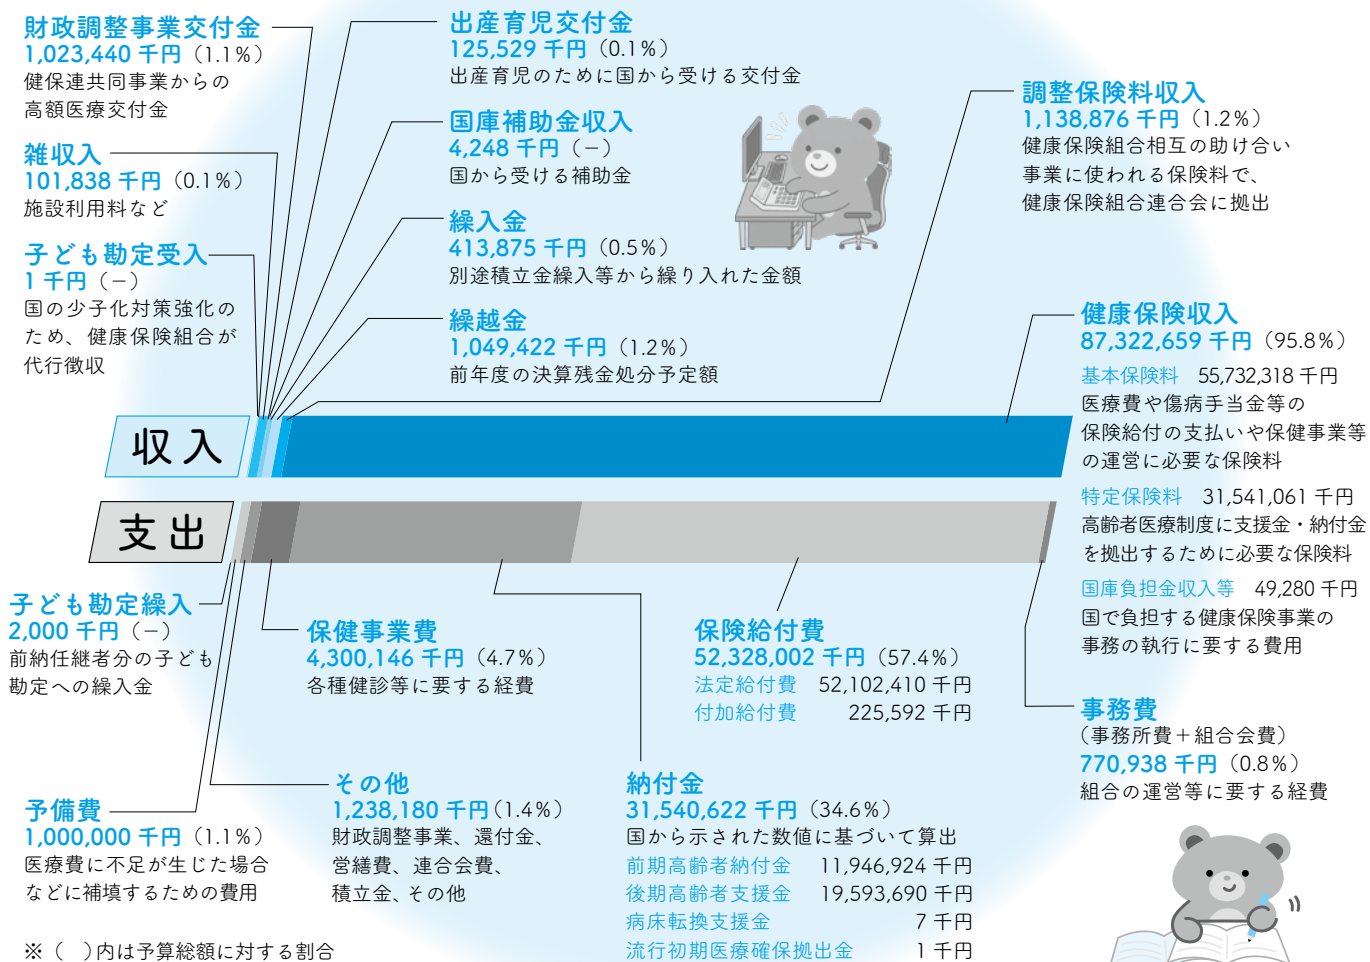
財政調整事業交付金
1,023,440 千円（1.1％）
健保連共同事業からの高額医療交付金

雑収入
101,838 千円（0.1％）
施設利用料など

子ども勘定受入
1 千円（－）
国の少子化対策強化のため、健康保険組合が代行徴収

出産育児交付金
125,529 千円（0.1％）
出産育児のために国から受ける交付金

国庫補助金収入
4,248 千円（－）
国から受ける補助金

繰入金
413,875 千円（0.5％）
別途積立金繰入等から繰り入れた金額

繰越金
1,049,422 千円（1.2％）
前年度の決算残金処分予定額

調整保険料収入
1,138,876 千円（1.2％）
健康保険組合相互の助け合い事業に使われる保険料で、健康保険組合連合会に拠出

健康保険収入
87,322,659 千円（95.8％）
基本保険料　55,732,318 千円
医療費や傷病手当金等の保険給付の支払いや保健事業等の運営に必要な保険料
特定保険料　31,541,061 千円
高齢者医療制度に支援金・納付金を拠出するために必要な保険料
国庫負担金収入等　49,280 千円
国で負担する健康保険事業の事務の執行に要する費用

収入

支出

子ども勘定繰入
2,000 千円（－）
前納任継者分の子ども勘定への繰入金

保健事業費
4,300,146 千円（4.7％）
各種健診等に要する経費

保険給付費
52,328,002 千円（57.4％）
法定給付費　52,102,410 千円
付加給付費　225,592 千円

事務費
（事務所費＋組合会費）
770,938 千円（0.8％）
組合の運営等に要する経費

予備費
1,000,000 千円（1.1％）
医療費に不足が生じた場合などに補填するための費用

その他
1,238,180 千円（1.4％）
財政調整事業、還付金、営繕費、連合会費、積立金、その他

納付金
31,540,622 千円（34.6％）
国から示された数値に基づいて算出
前期高齢者納付金　11,946,924 千円
後期高齢者支援金　19,593,690 千円
病床転換支援金　7 千円
流行初期医療確保拠出金　1 千円

※（　）内は予算総額に対する割合